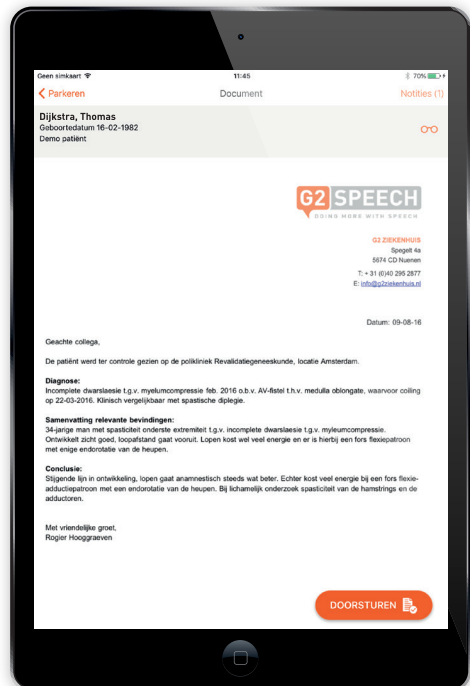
Geen simkaart 11:45 70%

Parkeren Document Notities (1)

Dijkstra, Thomas
Geboortedatum 16-02-1982
Demo patiënt

G2 SPEECH
DOING MORE WITH SPEECH

G2 ZIEKENHUIS
Spegelt 4a
5674 CD Nuenen

T: + 31 (0)40 295 2877
E: info@g2ziekenhuis.nl

Datum: 09-08-16

Geachte collega,

De patiënt werd ter controle gezien op de polikliniek Revalidatiegeneeskunde, locatie Amsterdam.

Diagnose:
Incomplete dwarslaesie t.g.v. myelumcompressie feb. 2016 o.b.v. AV-fistel t.h.v. medulla oblongate, waarvoor coiling op 22-03-2016. Klinisch vergelijkbaar met spastische diplegie.

Samenvatting relevante bevindingen:
34-jarige man met spasticiteit onderste extremiteit t.g.v. incomplete dwarslaesie t.g.v. myleumcompressie. Ontwikkelt zicht goed, loopafstand gaat vooruit. Lopen kost wel veel energie en er is hierbij een fors flexiepatroon met enige endorotatie van de heupen.

Conclusie:
Stijgende lijn in ontwikkeling, lopen gaat anamnestisch steeds wat beter. Echter kost veel energie bij een fors flexie-adductiepatroon met een endorotatie van de heupen. Bij lichamelijk onderzoek spasticiteit van de hamstrings en de adductoren.

Met vriendelijke groet,
Rogier Hooggraeven

DOORSTUREN